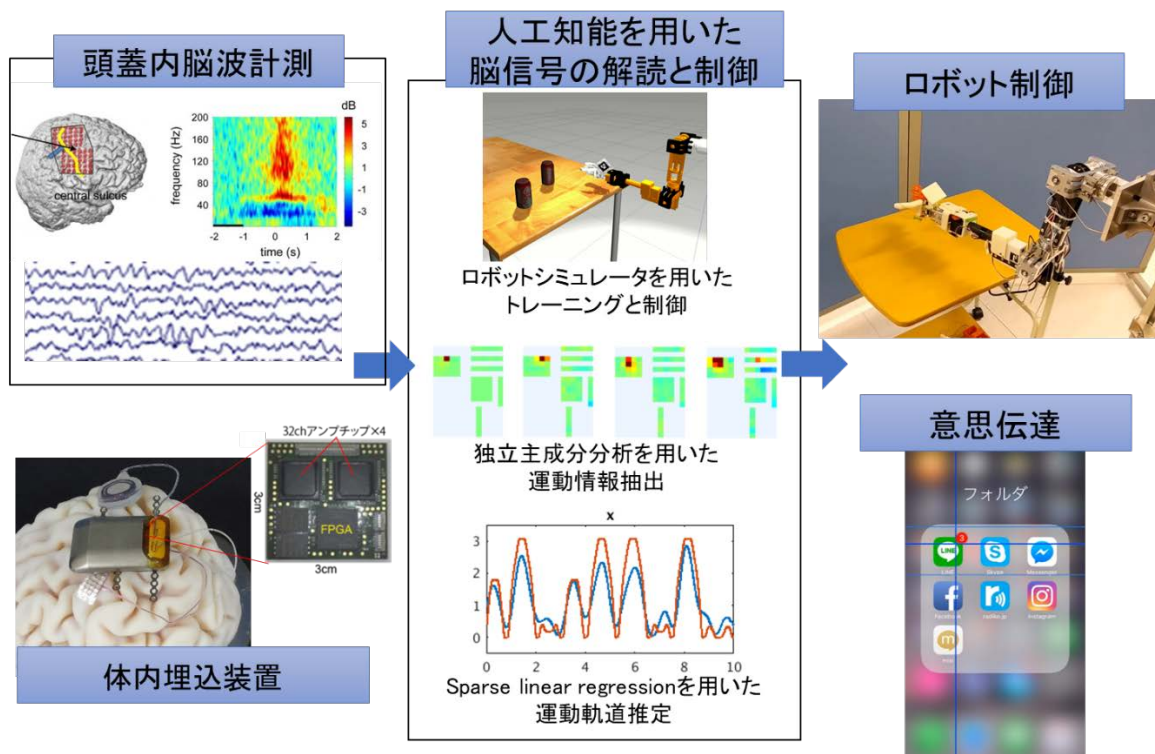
頭蓋内脳波計測

central sulcus

dB
5
3
1
-1
-3

frequency (Hz)
200
160
120
80
40

-2 -1 0 1 2
time (s)

人工知能を用いた
脳信号の解読と制御

ロボットシミュレータを用いた
トレーニングと制御

独立主成分分析を用いた
運動情報抽出

x
3
2
1
0
0 2 4 6 8 10

Sparse linear regressionを用いた
運動軌道推定

ロボット制御

意思伝達

フォルダ

LINE
Skype
Messenger
Facebook
radiko.jp
Instagram

32chアンプチップ×4
3cm
FPGA
3cm

体内埋込装置